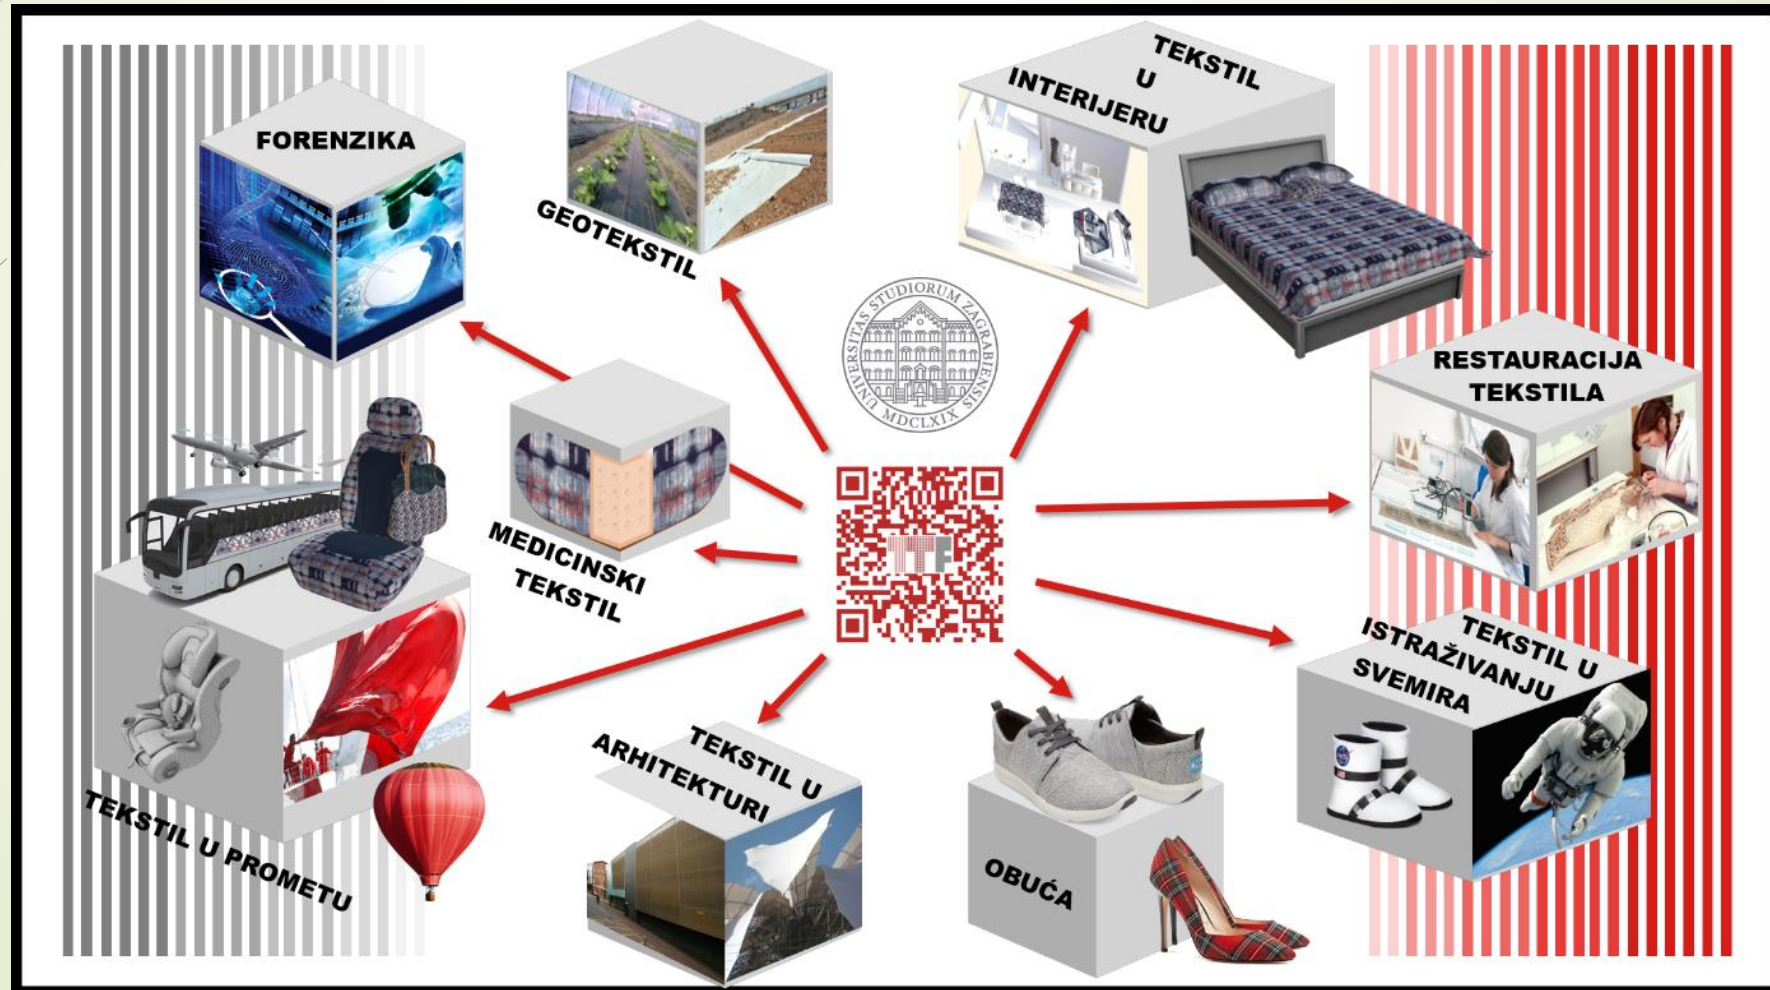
FORENZIKA

GEOTEKSTIL

TEKSTIL U INTERIJERU

STUDIORUM ZAGRABIENSIS UNIVERSITAS MDCLXIX

RESTAURACIJA TEKSTILA

MEDICINSKI TEKSTIL

TTF

TEKSTIL U ISTRAŽIVANJU SVEMIRA

TEKSTIL U PROMETU

TEKSTIL U ARHITEKTURI

OBUĆA